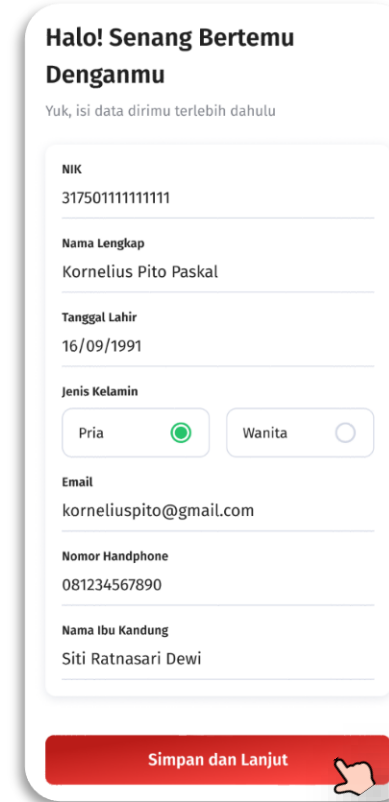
Halo! Senang Bertemu Denganmu

Yuk, isi data dirimu terlebih dahulu

NIK
3175011111111111

Nama Lengkap
Kornelius Pito Paskal

Tanggal Lahir
16/09/1991

Jenis Kelamin
Pria
Wanita

Email
korneliuspito@gmail.com

Nomor Handphone
081234567890

Nama Ibu Kandung
Siti Ratnasari Dewi

Simpan dan Lanjut